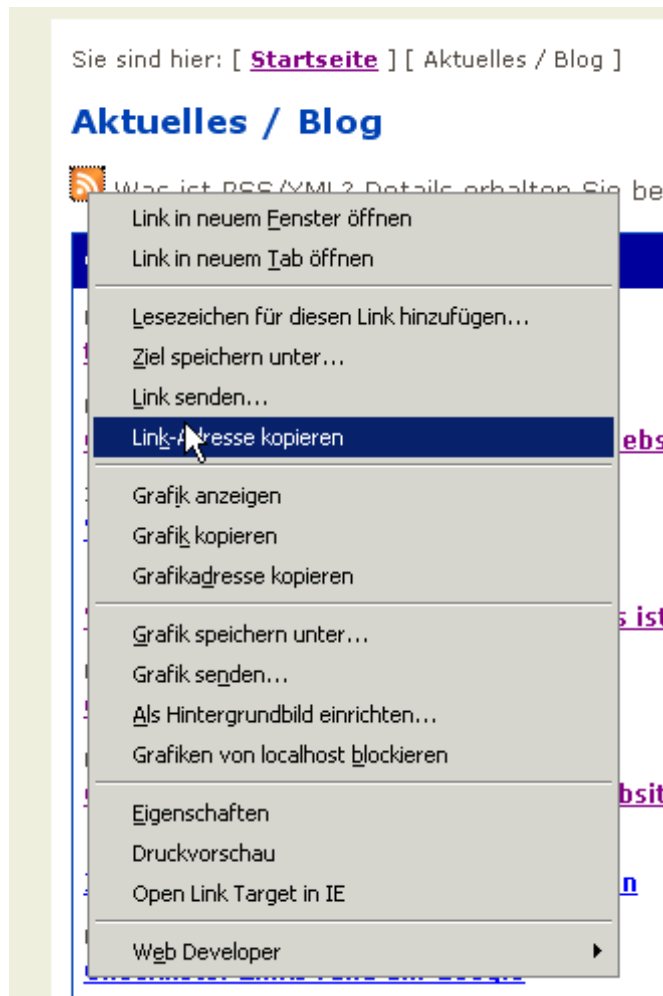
Sie sind hier: [ Startseite ] [ Aktuelles / Blog ]

Aktuelles / Blog

Was ist RSS/XML? Details erhalten Sie be

Link in neuem Fenster öffnen
Link in neuem Tab öffnen

Lesezeichen für diesen Link hinzufügen...
Ziel speichern unter...
Link senden...
Link-A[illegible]resse kopieren

Grafik anzeigen
Grafik kopieren
Grafikadresse kopieren

Grafik speichern unter...
Grafik senden...
Als Hintergrundbild einrichten...
Grafiken von localhost blockieren

Eigenschaften
Druckvorschau
Open Link Target in IE

Web Developer

ebs
s ist
bsit
n